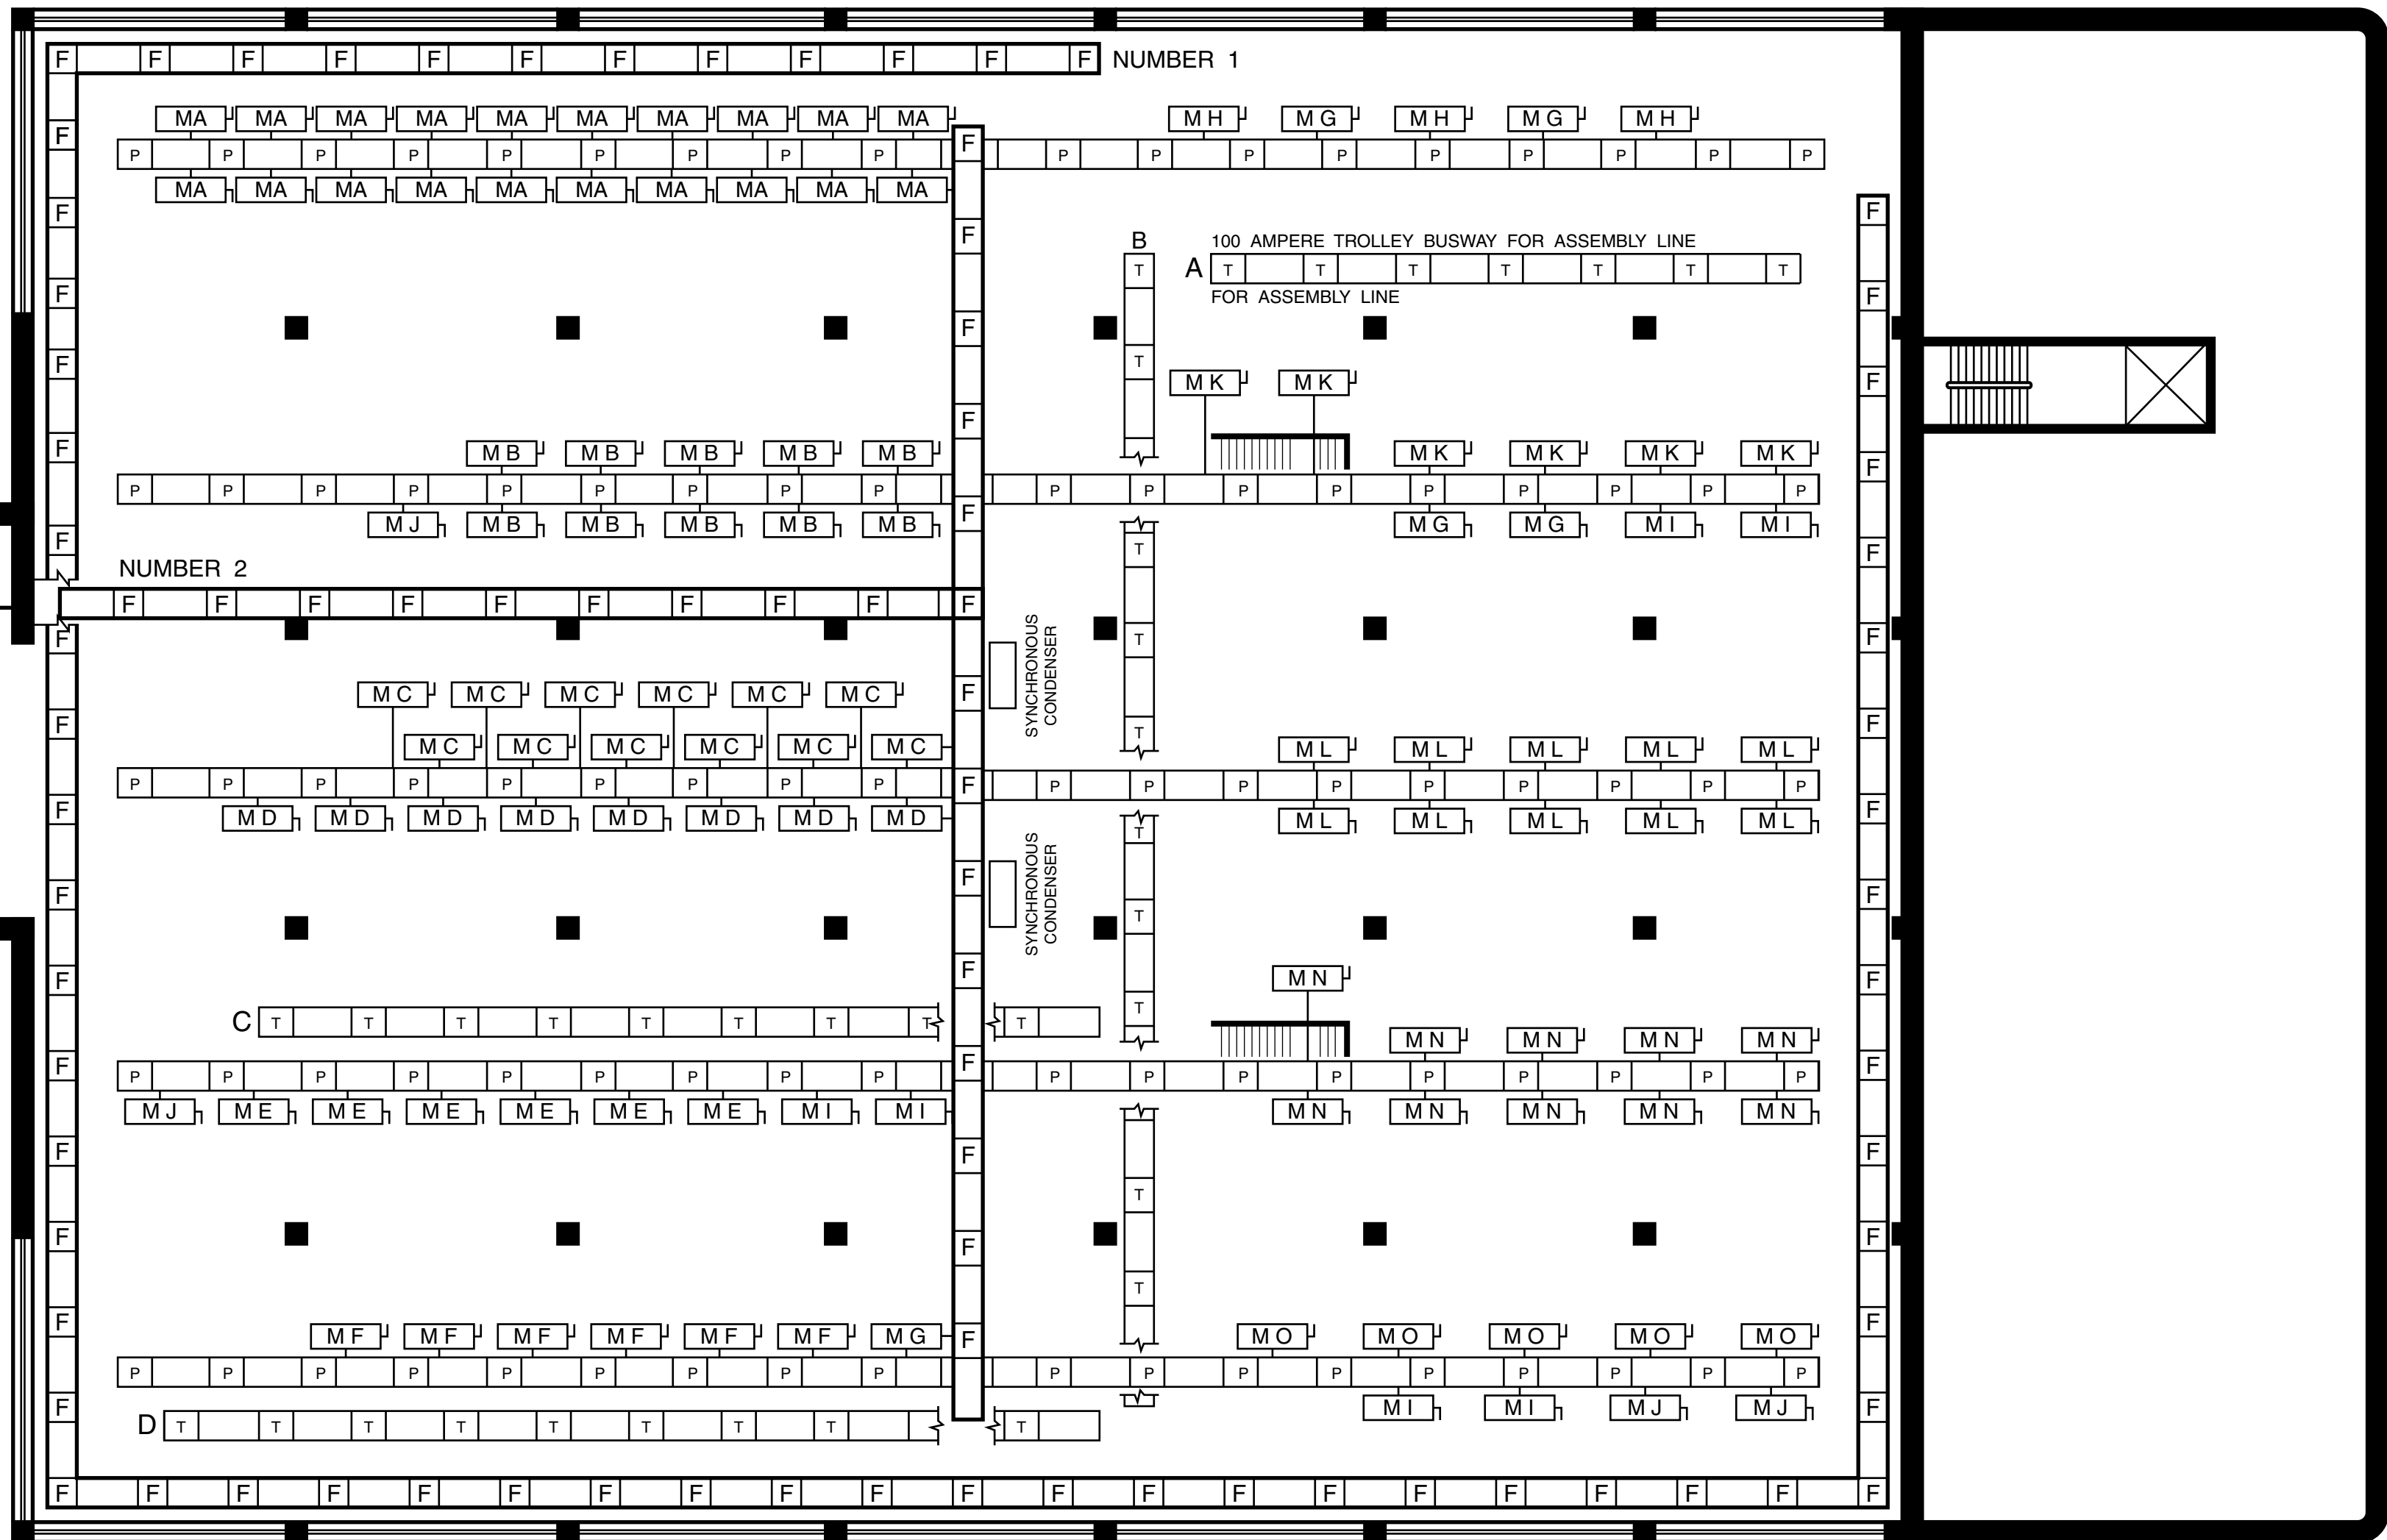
F F F F F F F F F F F F NUMBER 1

MA MA MA MA MA MA MA MA MA MA
P P P P P P P P P P
MA MA MA MA MA MA MA MA MA MA

M H M G M H M G M H
P P P P P P P P P

100 AMPERE TROLLEY BUSWAY FOR ASSEMBLY LINE
B
A T T T T T T T
FOR ASSEMBLY LINE

T
T

M K M K

M B M B M B M B M B
P P P P P P P P P
M J M B M B M B M B M B

M K M K M K M K
P P P P P P P P P
M G M G M I M I

T

NUMBER 2
F F F F F F F F F F

T
SYNCHRONOUS CONDENSER

M C M C M C M C M C M C
M C M C M C M C M C M C
P P P P P P P P P
M D M D M D M D M D M D M D M D

T

M L M L M L M L M L
P P P P P P P P P
M L M L M L M L M L

T
T
SYNCHRONOUS CONDENSER

T

M N

C T T T T T T T T T

T

M N M N M N M N
P P P P P P P P P
P P P P P P P P P
M J M E M E M E M E M E M E M I M I

M N M N M N M N M N

T
T

M F M F M F M F M F M F M G
P P P P P P P P P
D T T T T T T T T

T

M O M O M O M O M O
P P P P P P P P P
M I M I M J M J

F F F F F F F F F F F F F F F F F F F F F